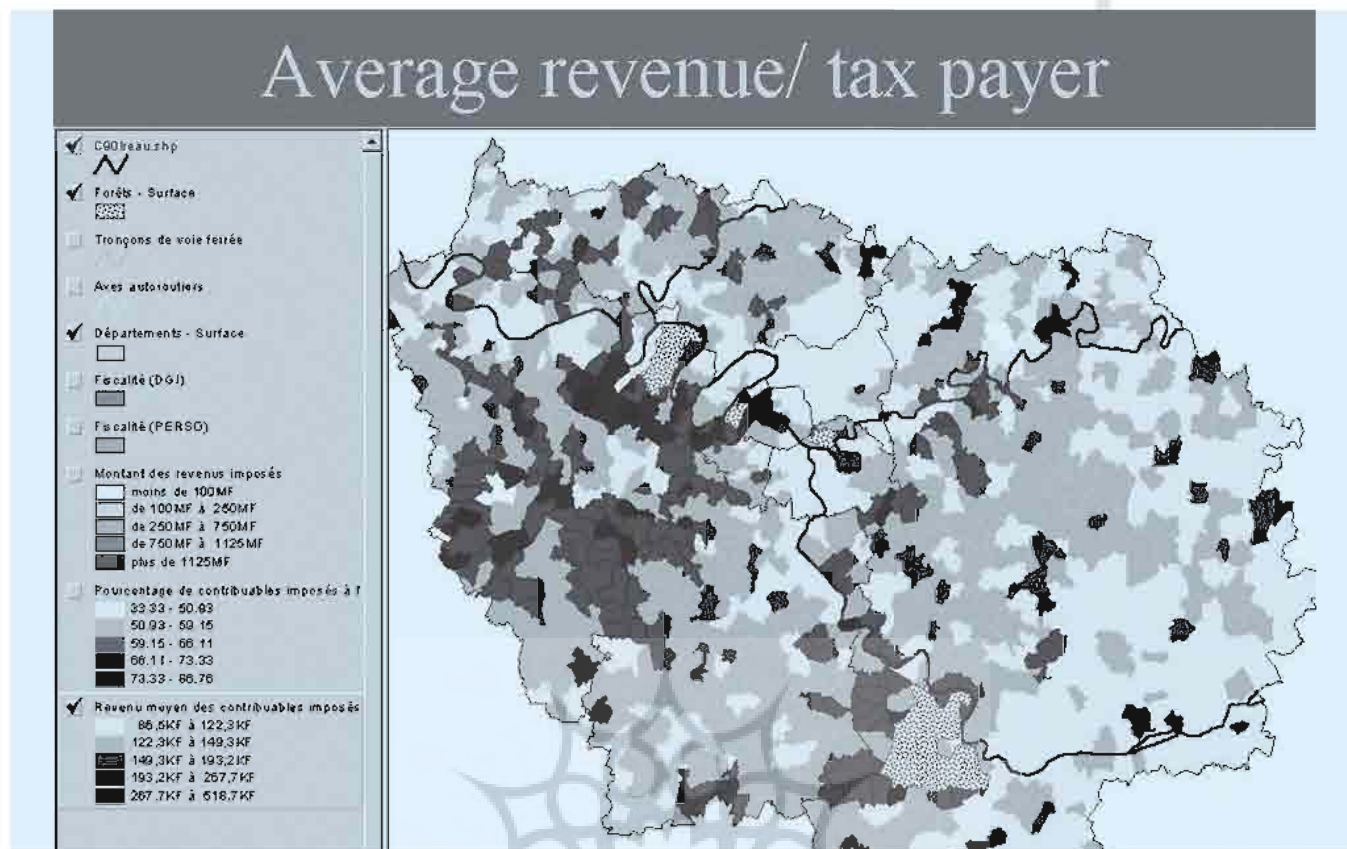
Average revenue/ tax payer

C90treau.shp

Forêts - Surface

Tronçons de voie ferrée

Axes autoroutiers

Départements - Surface

Fiscalité (DGI)

Fiscalité (PERSO)

Montant des revenus imposés
moins de 100MF
de 100MF à 250MF
de 250MF à 750MF
de 750MF à 1125MF
plus de 1125MF

Pourcentage de contribuables imposés à l
33.33 - 50.93
50.93 - 59.15
59.15 - 66.11
66.11 - 73.33
73.33 - 86.76

Revenu moyen des contribuables imposés
86,5KF à 122,3KF
122,3KF à 149,3KF
149,3KF à 193,2KF
193,2KF à 267,7KF
267,7KF à 618,7KF